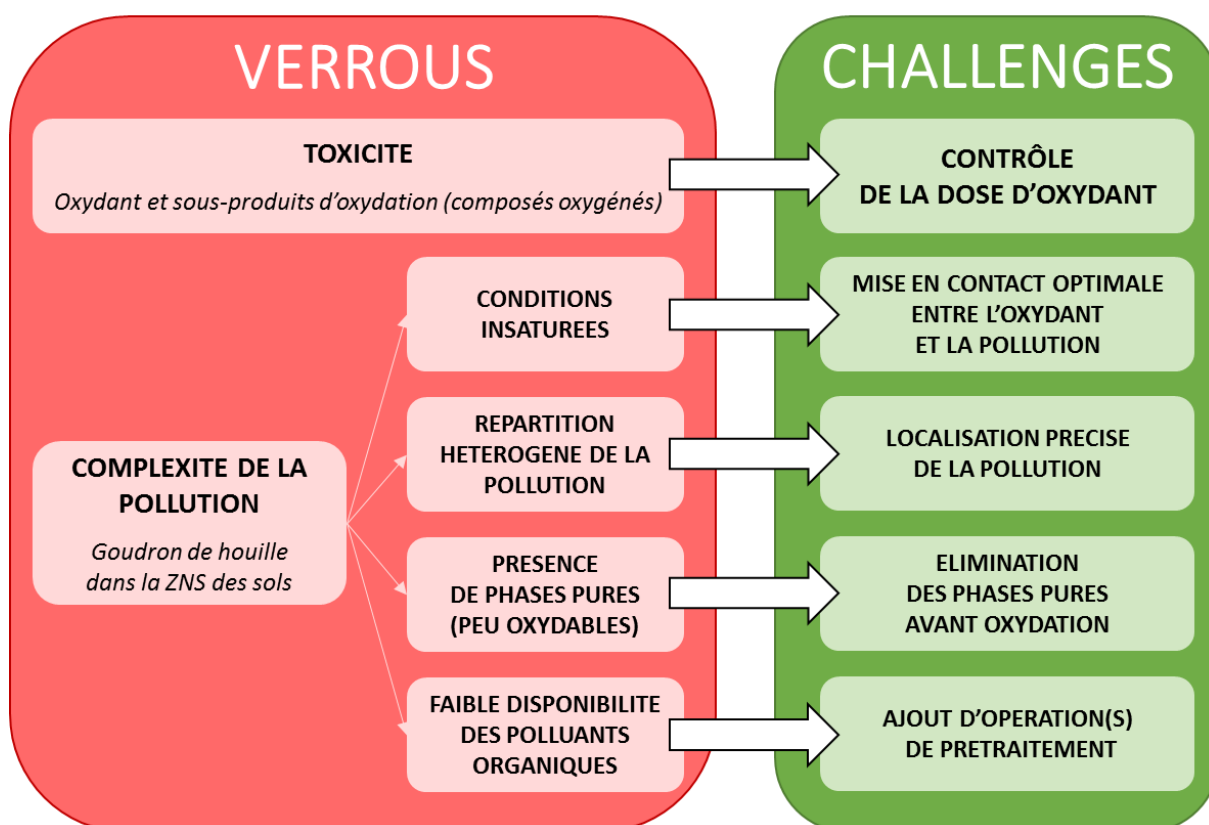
VERROUS

CHALLENGES

TOXICITE

Oxydant et sous-produits d'oxydation (composés oxygénés)

CONTRÔLE DE LA DOSE D'OXYDANT

COMPLEXITE DE LA POLLUTION

Goudron de houille dans la ZNS des sols

CONDITIONS INSATUREES

MISE EN CONTACT OPTIMALE ENTRE L'OXYDANT ET LA POLLUTION

REPARTITION HETEROGENE DE LA POLLUTION

LOCALISATION PRECISE DE LA POLLUTION

PRESENCE DE PHASES PURES (PEU OXYDABLES)

ELIMINATION DES PHASES PURES AVANT OXYDATION

FAIBLE DISPONIBILITE DES POLLUANTS ORGANIQUES

AJOUT D'OPERATION(S) DE PRETRAITEMENT